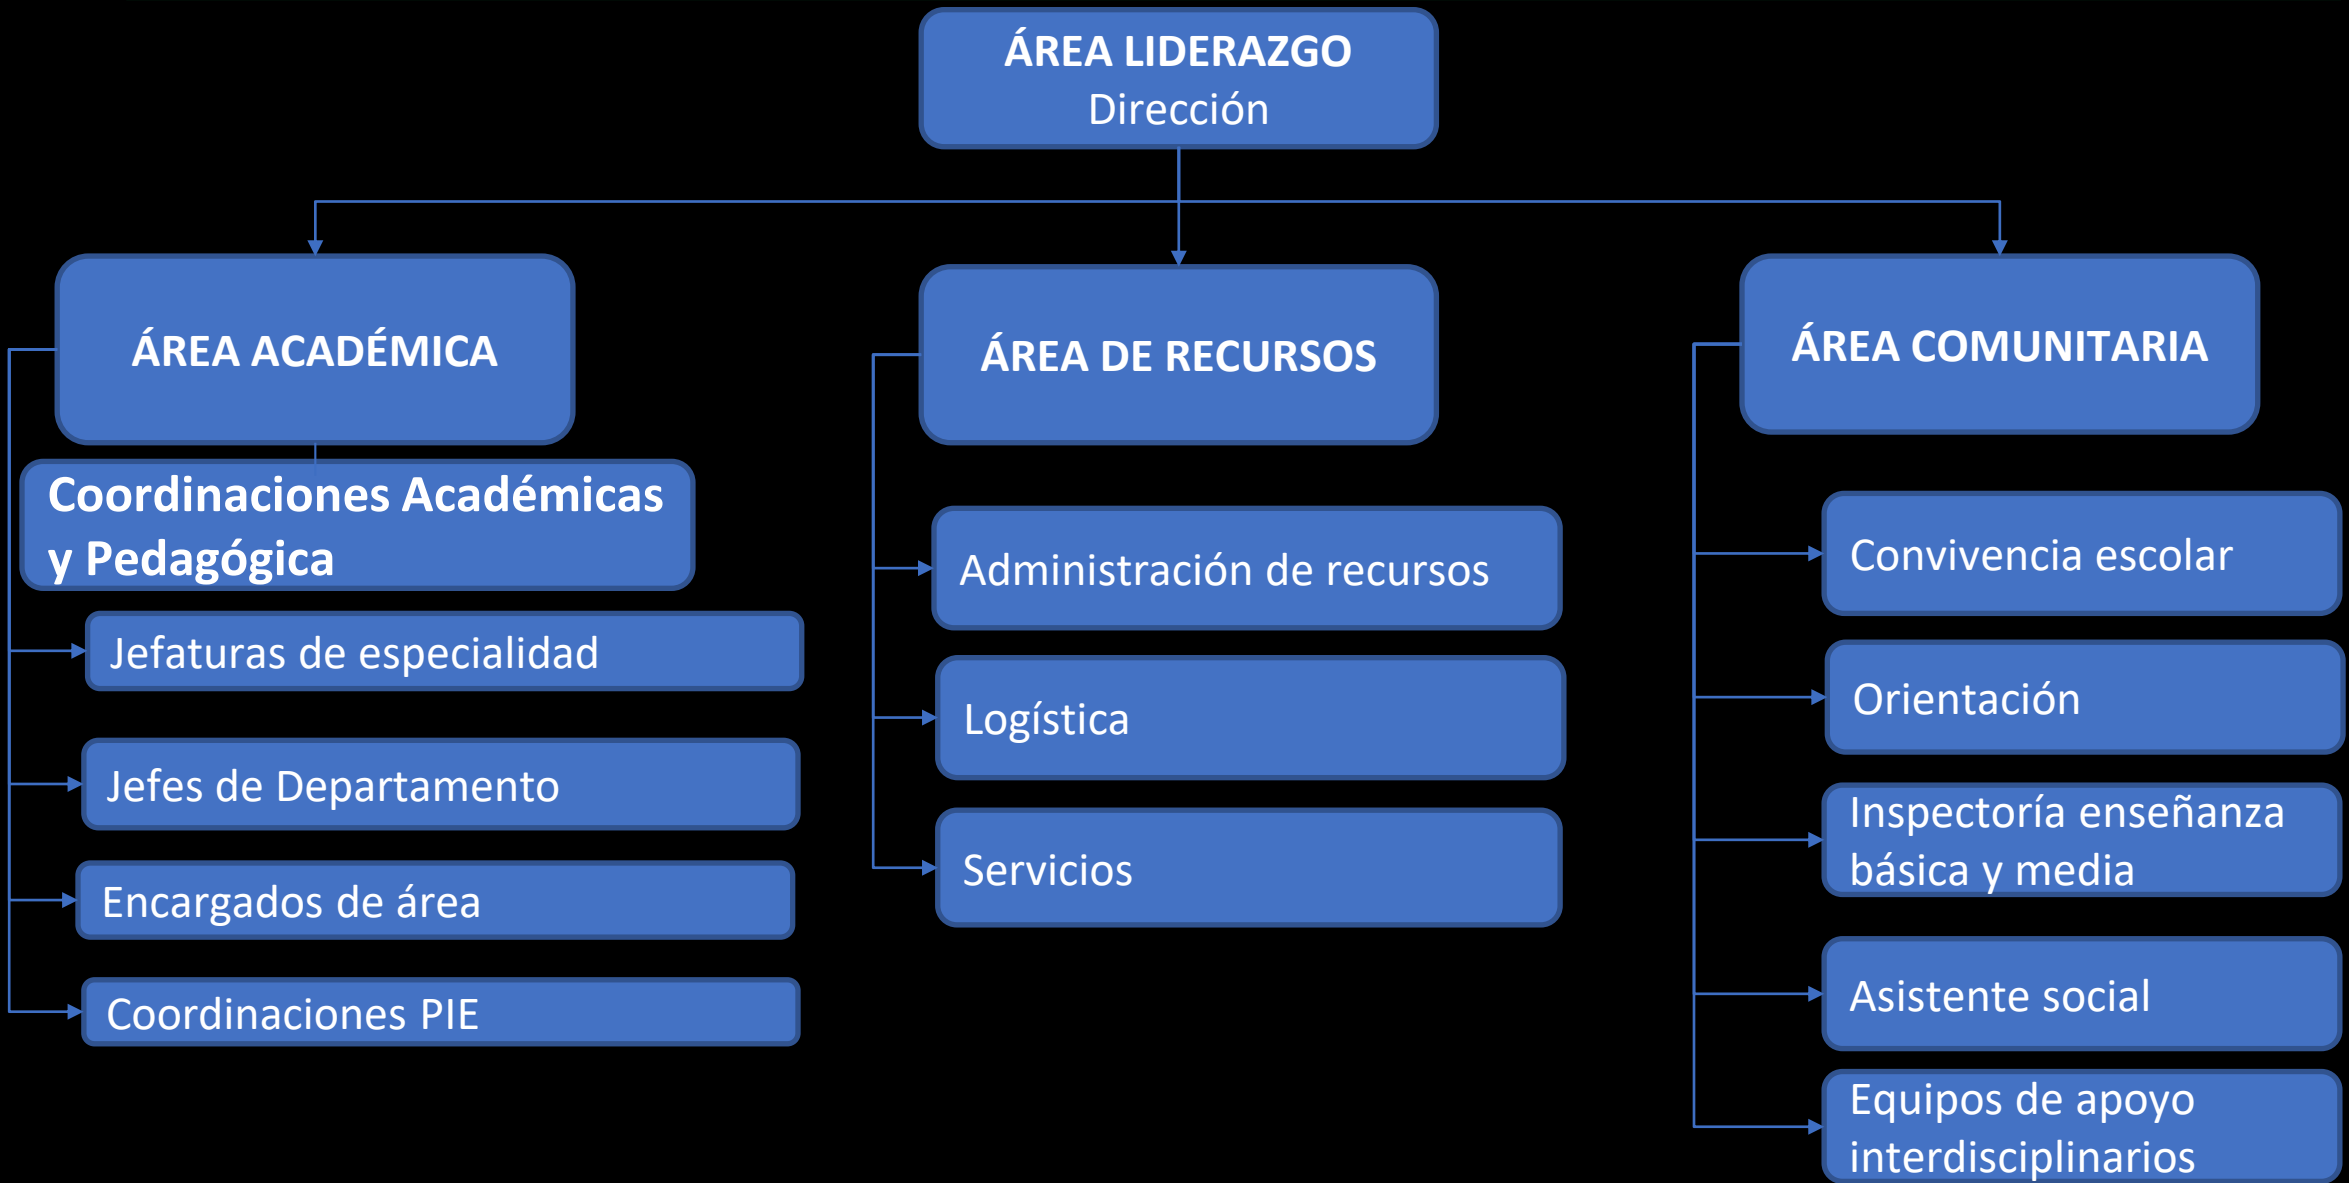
ÁREA LIDERAZGO
Dirección

ÁREA ACADÉMICA

Coordinaciones Académicas y Pedagógica

Jefaturas de especialidad

Jefes de Departamento

Encargados de área

Coordinaciones PIE

ÁREA DE RECURSOS

Administración de recursos

Logística

Servicios

ÁREA COMUNITARIA

Convivencia escolar

Orientación

Inspectoría enseñanza básica y media

Asistente social

Equipos de apoyo interdisciplinarios